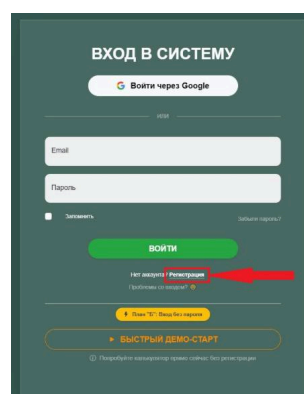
ВХОД В СИСТЕМУ

G Войти через Google

ИЛИ

Email

Пароль

Запомнить

Забыли пароль?

ВОЙТИ

Нет аккаунта? Регистрация

Проблемы со входом?

План "Б": Вход без пароля

▶ БЫСТРЫЙ ДЕМО-СТАРТ

Попробуйте калькулятор прямо сейчас без регистрации